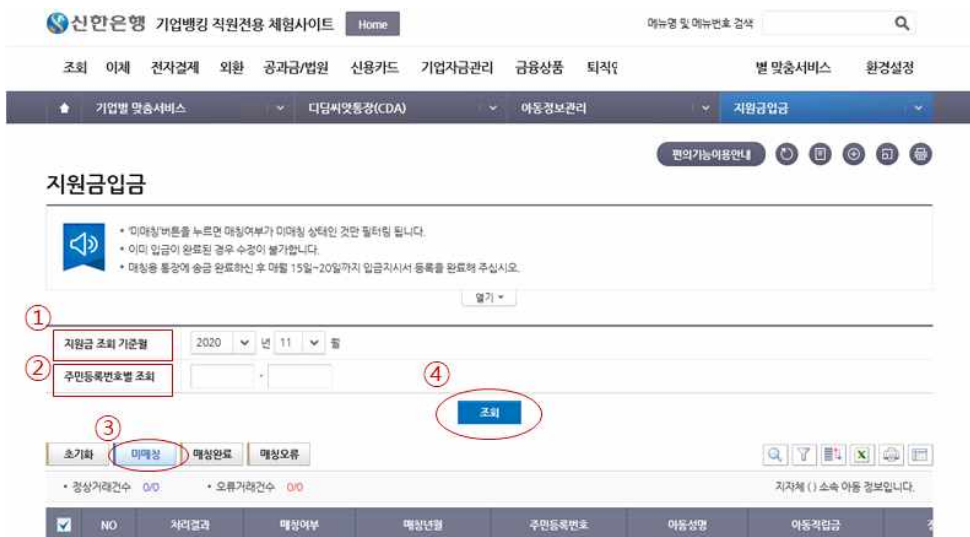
신한은행 기업뱅킹 직원전용 체험사이트 Home

메뉴명 및 메뉴번호 검색

조회 이체 전자결제 외환 공과금/법원 신용카드 기업자금관리 금융상품 퇴직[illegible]

별 맞춤서비스 환경설정

기업별 맞춤서비스 디딤씨앗통장(CDA) 아동정보관리 지원금입금

편의기능이용안내

지원금입금

• '미매칭'버튼을 누르면 매칭여부가 미매칭 상태인 것만 필터링 됩니다.
• 이미 입금이 완료된 경우 수정이 불가합니다.
• 매칭용 통장에 송금 완료하신 후 매월 15일~20일까지 입금지시서 등록을 완료해 주십시오.

열기

①
지원금 조회 기준월 2020 년 11 월

②
주민등록번호별 조회 -

④
조회

③
초기화 미매칭 매칭완료 매칭오류

• 정상거래건수 0/0 • 오류거래건수 0/0

지자체 () 소속 아동 정보입니다.

| NO | 처리결과 | 매칭여부 | 매칭년월 | 주민등록번호 | 아동성명 | 아동적립금 |
|---|---|---|---|---|---|---|